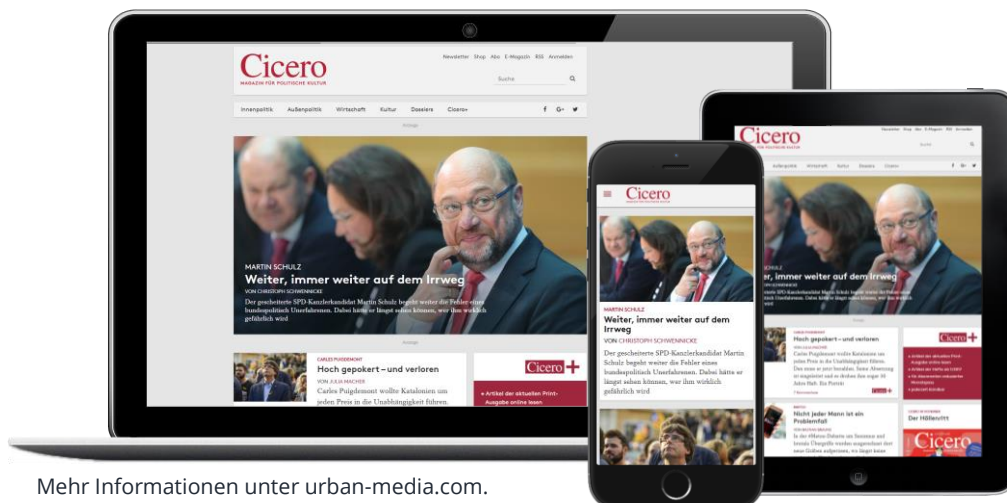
Cicero
MAGAZIN FÜR POLITISCHE KULTUR

Newsletter Shop Abo E-Magazin RSS Anmelden

Suche

Innenpolitik Außenpolitik Wirtschaft Kultur Dossiers Cicero+

Anzeige

MARTIN SCHULZ
Weiter, immer weiter auf dem Irrweg
VON CHRISTOPH SCHWENNICKE
Der gescheiterte SPD-Kanzlerkandidat Martin Schulz begeht weiter die Fehler eines bundespolitisch Unerfahrenen. Dabei hätte er längst sehen können, wer ihm wirklich gefährlich wird

Anzeige

CARLES PUIGDEMONT
Hoch gepokert – und verloren
VON JULIA MACHER
Carles Puigdemont wollte Katalonien um jeden Preis in die Unabhängigkeit führen.

Cicero+
» Artikel der aktuellen Print-Ausgabe online lesen

Cicero
MARTIN SCHULZ
Weiter, immer weiter auf dem Irrweg
VON CHRISTOPH SCHWENNICKE
Der gescheiterte SPD-Kanzlerkandidat Martin Schulz begeht weiter die Fehler eines bundespolitisch Unerfahrenen. Dabei hätte er längst sehen können, wer ihm wirklich gefährlich wird

Cicero
Hoch gepokert – und verloren
Nicht jeder Mann ist ein Problemfall
Der Höllenritt
Cicero+
Cicero

Mehr Informationen unter urban-media.com.